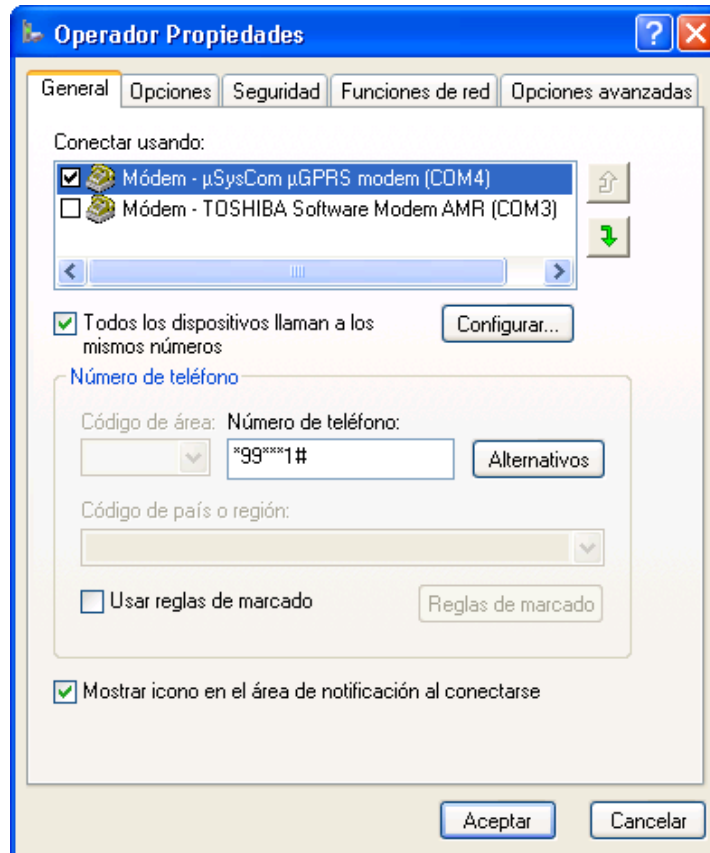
Operador Propiedades

General | Opciones | Seguridad | Funciones de red | Opciones avanzadas

Conectar usando:

Módem - µSysCom µGPRS modem (COM4)
Módem - TOSHIBA Software Modem AMR (COM3)

Todos los dispositivos llaman a los mismos números

Configurar...

Número de teléfono

Código de área: Número de teléfono:

*99***1#

Alternativos

Código de país o región:

Usar reglas de marcado

Reglas de marcado

Mostrar icono en el área de notificación al conectarse

Aceptar

Cancelar